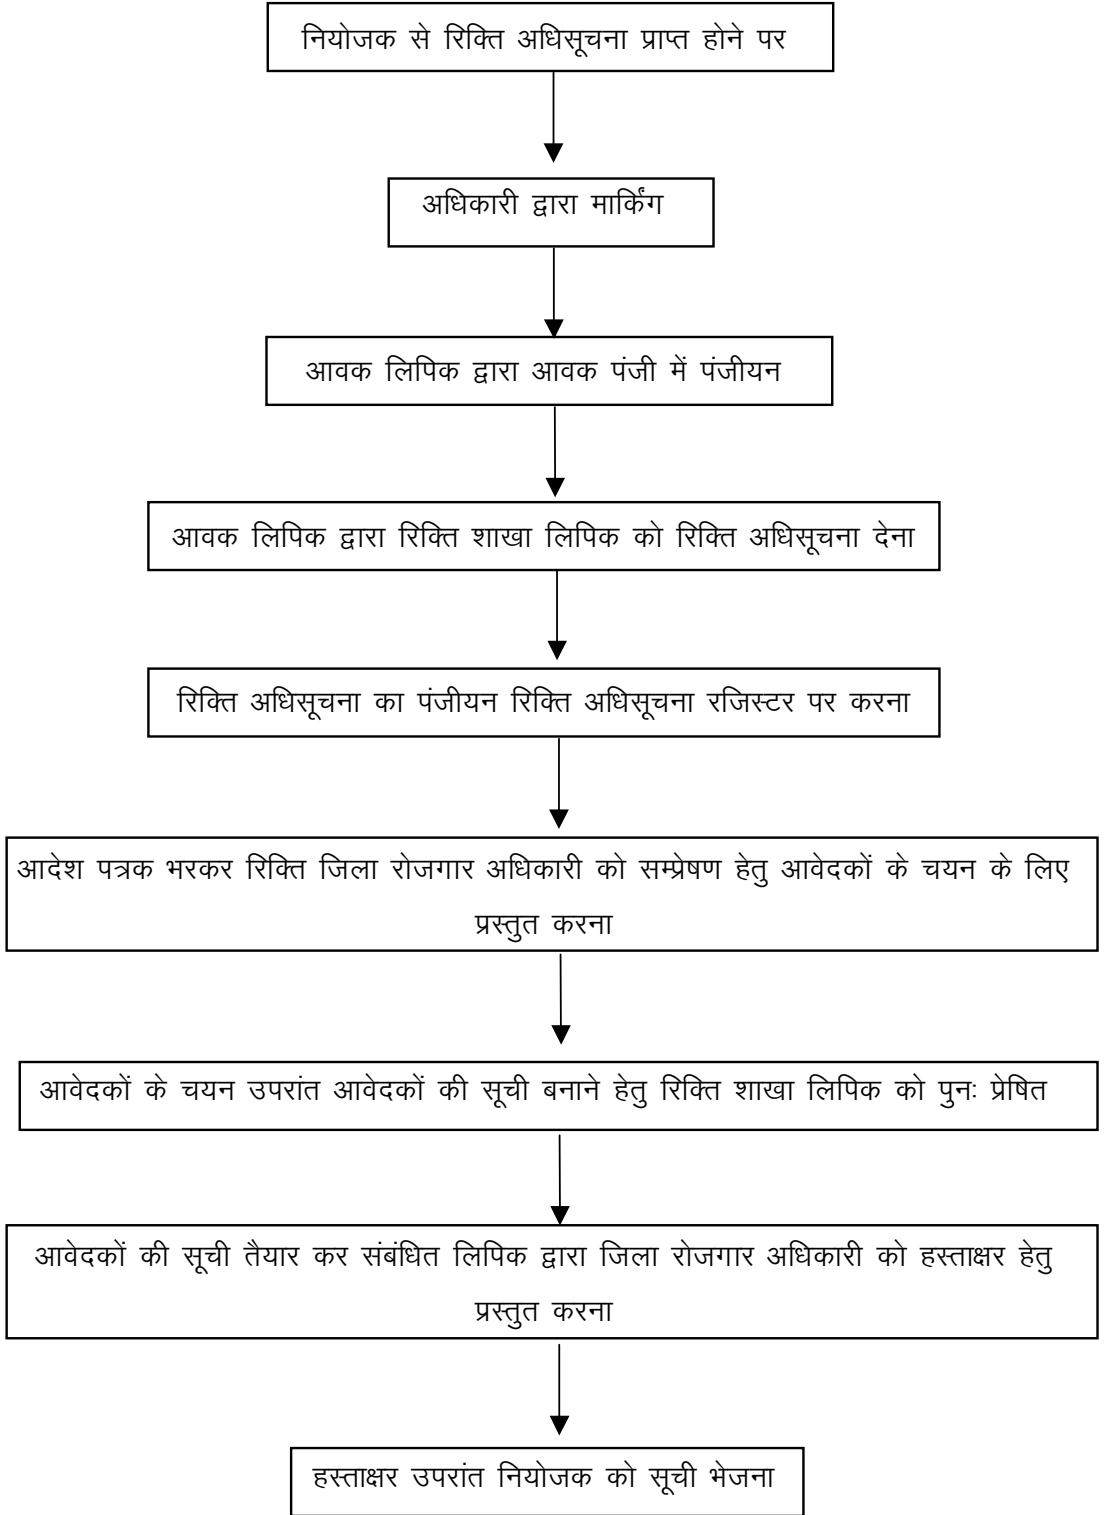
नियोजक से रिक्ति अधिसूचना प्राप्त होने पर

अधिकारी द्वारा मार्किंग

आवक लिपिक द्वारा आवक पंजी में पंजीयन

आवक लिपिक द्वारा रिक्ति शाखा लिपिक को रिक्ति अधिसूचना देना

रिक्ति अधिसूचना का पंजीयन रिक्ति अधिसूचना रजिस्टर पर करना

आदेश पत्रक भरकर रिक्ति जिला रोजगार अधिकारी को सम्प्रेषण हेतु आवेदकों के चयन के लिए प्रस्तुत करना

आवेदकों के चयन उपरांत आवेदकों की सूची बनाने हेतु रिक्ति शाखा लिपिक को पुनः प्रेषित

आवेदकों की सूची तैयार कर संबंधित लिपिक द्वारा जिला रोजगार अधिकारी को हस्ताक्षर हेतु प्रस्तुत करना

हस्ताक्षर उपरांत नियोजक को सूची भेजना